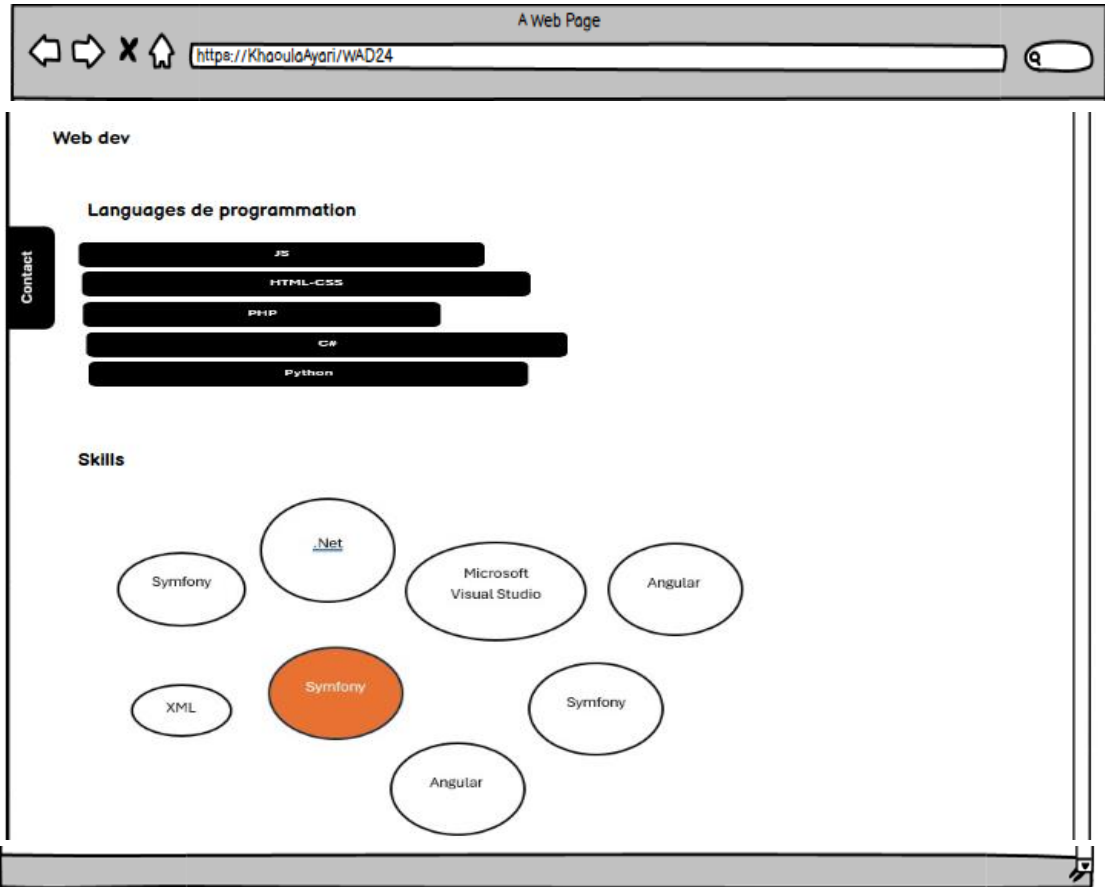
A Web Page

https://KhaoulaAyari/WAD24

Web dev

Contact

Languages de programmation

JS

HTML-CSS

PHP

C#

Python

Skills

.Net

Symfony

Microsoft Visual Studio

Angular

XML

Symfony

Symfony

Angular